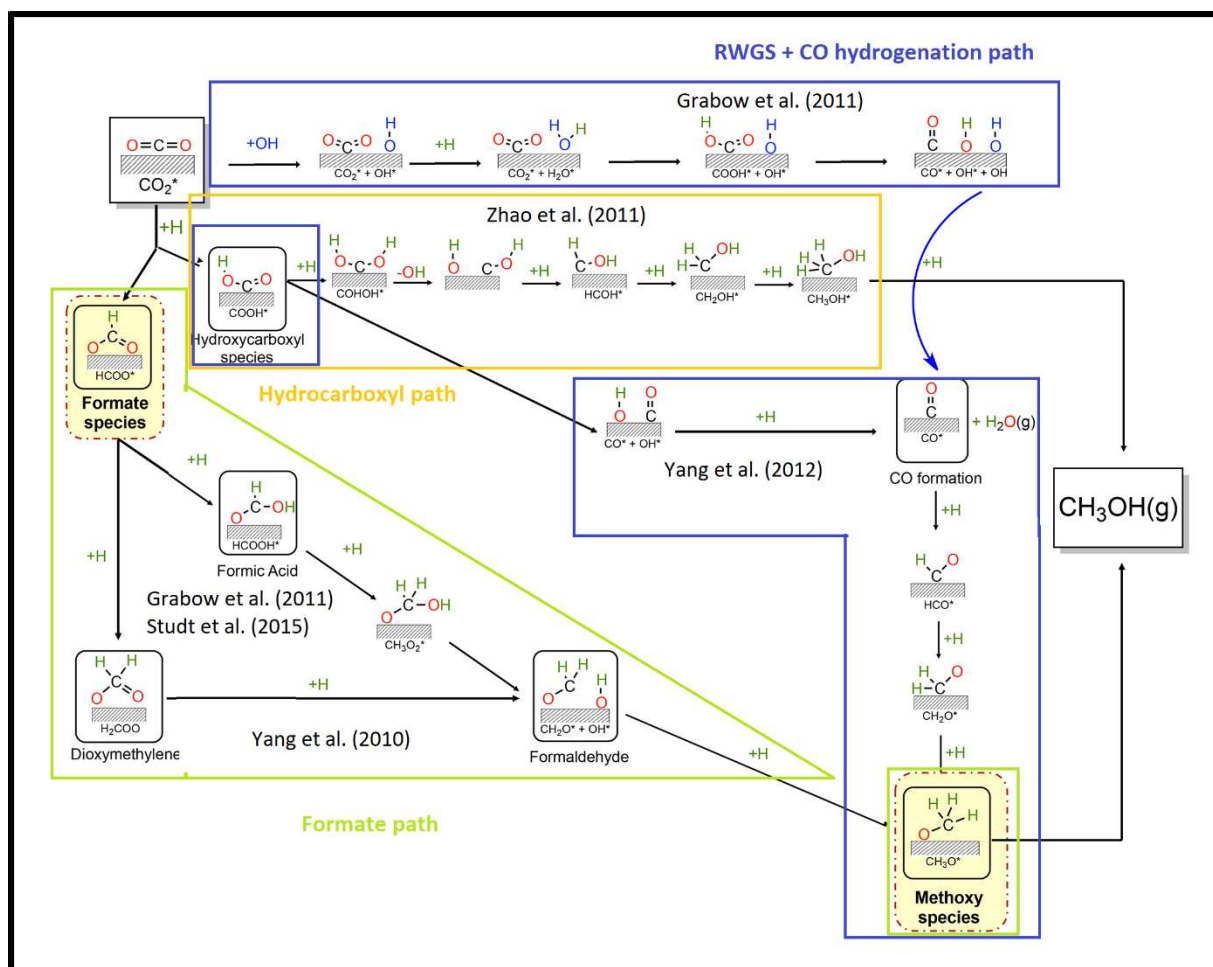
RWGS + CO hydrogenation path

Grabow et al. (2011)

O=C=O
$CO_2^*$

+OH

$CO_2^* + OH^*$

+H

$CO_2^* + H_2O^*$

$COOH^* + OH^*$

$CO^* + OH^* + OH$

Zhao et al. (2011)

+H

$COOH^*$
Hydroxycarboxyl species

+H

$COHOH^*$

-OH

+H

$HCOH^*$

+H

$CH_2OH^*$

+H

$CH_3OH^*$

+H

$HCOO^*$
Formate species

Hydrocarboxyl path

$CO^* + OH^*$

+H

Yang et al. (2012)

$CO^*$

+ $H_2O$(g)

CO formation

$CH_3OH(g)$

+H

+H

$HCOOH^*$
Formic Acid

+H

+H

Grabow et al. (2011)
Studt et al. (2015)

$CH_3O_2^*$

+H

$HCO^*$

+H

$CH_2O^*$

+H

$H_2COO$
Dioxymethylene

+H

Yang et al. (2010)

$CH_2O^* + OH^*$
Formaldehyde

+H

$CH_3O^*$
Methoxy species

Formate path